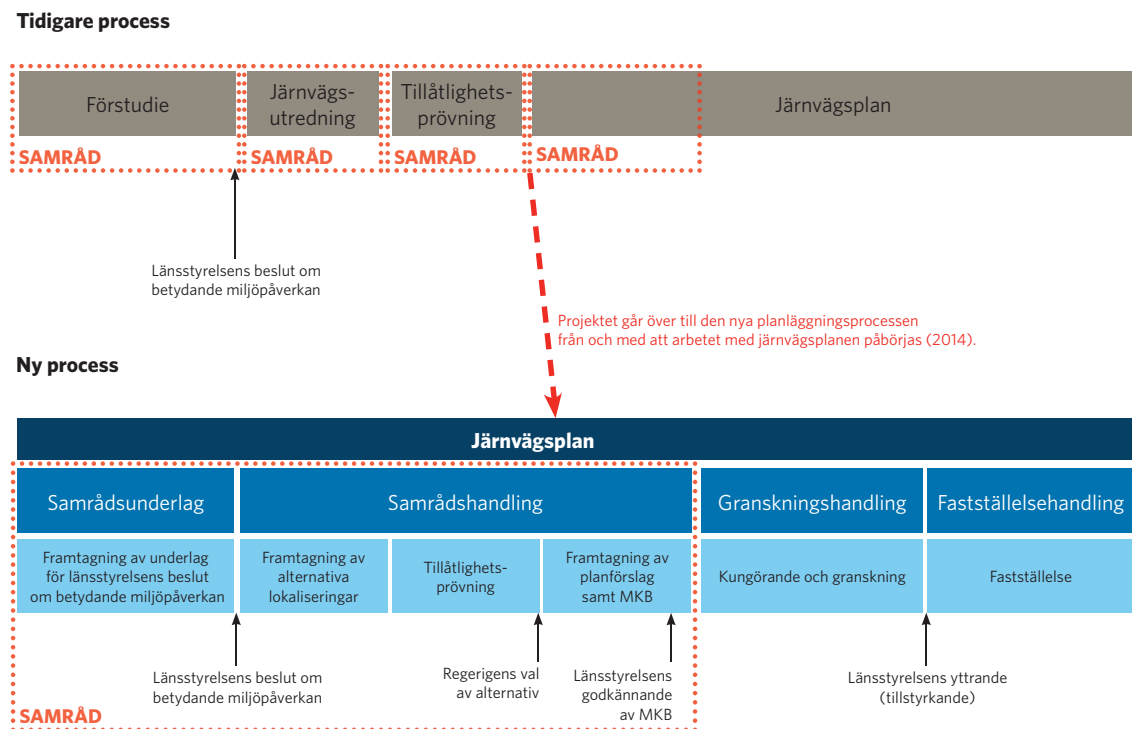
Tidigare process

Förstudie

Järnvägsutredning

Tillåtlighetsprövning

Järnvägsplan

SAMRÅD

SAMRÅD

SAMRÅD

SAMRÅD

Länsstyrelsens beslut om betydande miljöpåverkan

Projektet går över till den nya planläggningsprocessen från och med att arbetet med järnvägsplanen påbörjas (2014).

Ny process

Järnvägsplan

Samrådsunderlag

Samrådshandling

Granskningshandling

Fastställelsehandling

Framtagning av underlag för länsstyrelsens beslut om betydande miljöpåverkan

Framtagning av alternativa lokaliseringar

Tillåtlighetsprövning

Framtagning av planförslag samt MKB

Kungörande och granskning

Fastställelse

Länsstyrelsens beslut om betydande miljöpåverkan

Regerigens val av alternativ

Länsstyrelsens godkännande av MKB

Länsstyrelsens yttrande (tillstyrkande)

SAMRÅD